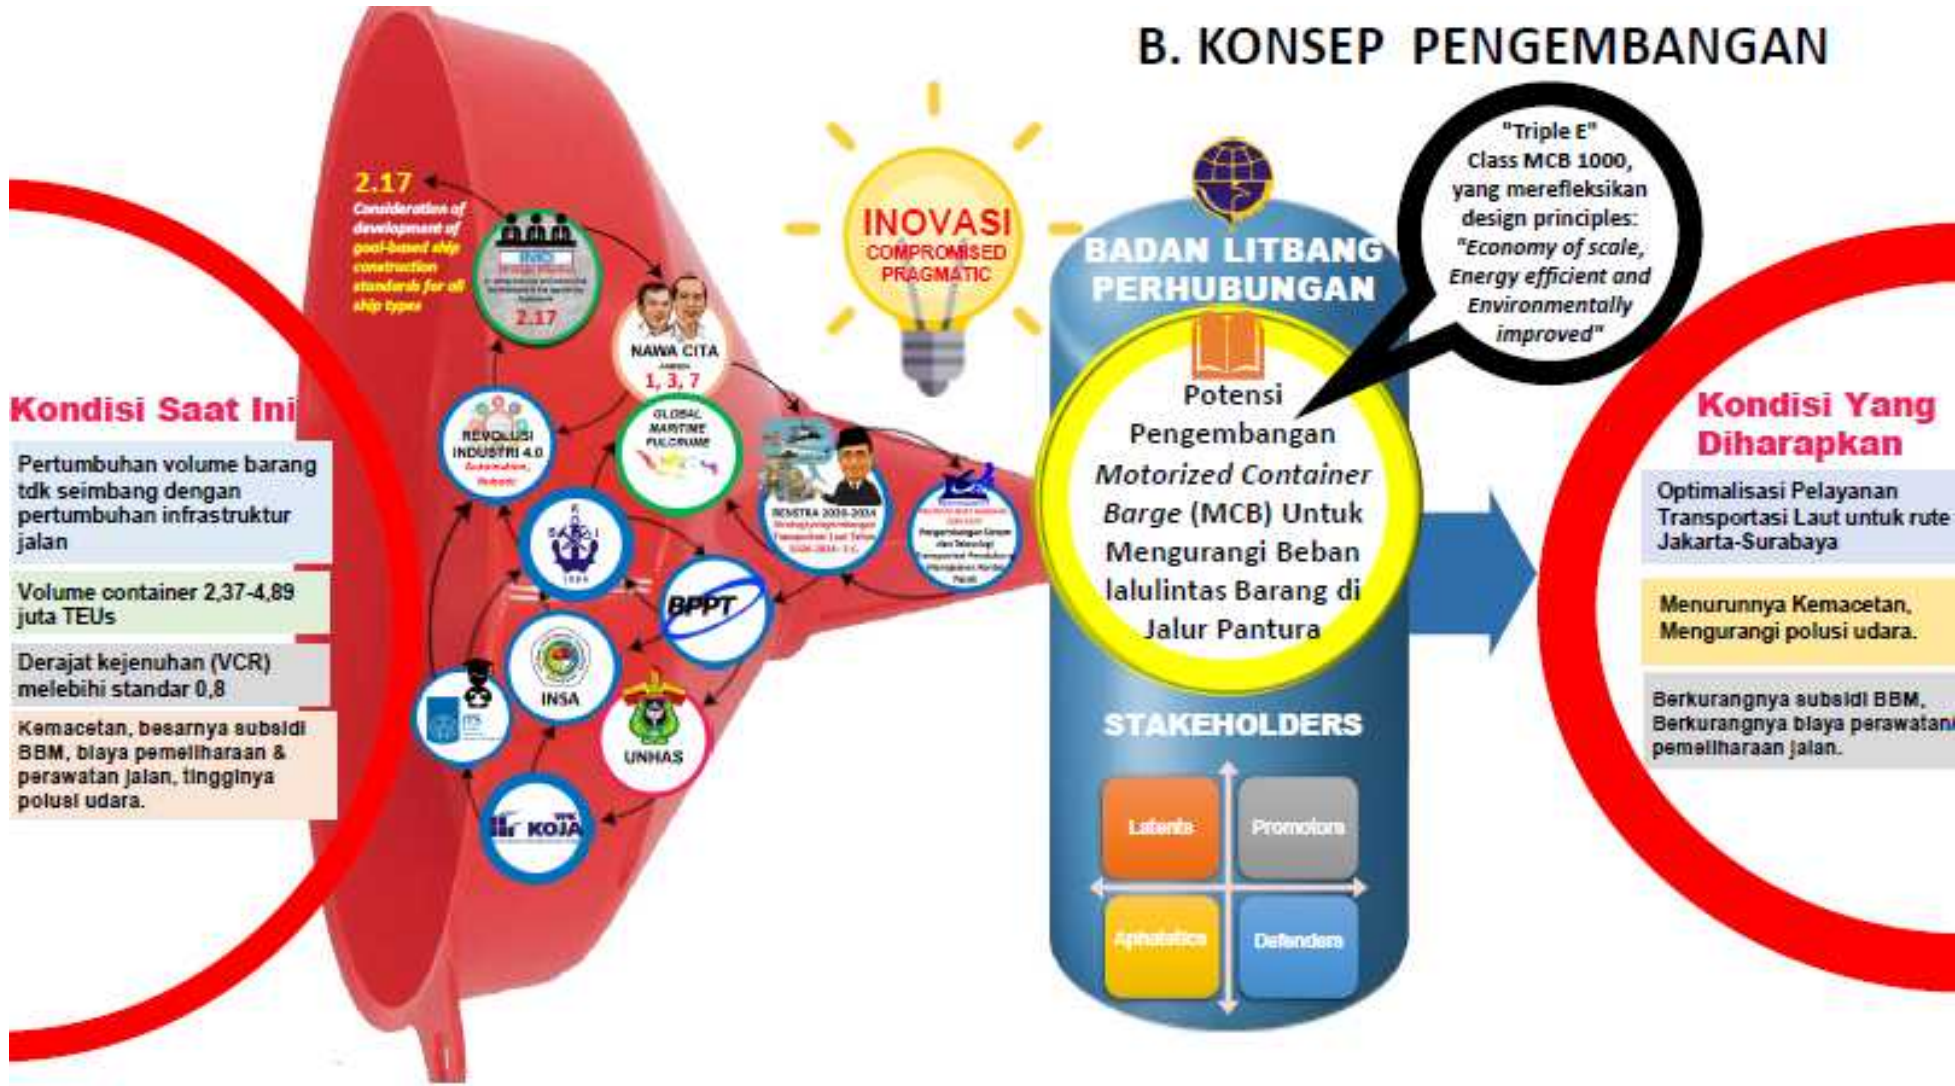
B. KONSEP PENGEMBANGAN

Kondisi Saat Ini

Pertumbuhan volume barang tdk seimbang dengan pertumbuhan infrastruktur jalan

Volume container 2,37-4,89 juta TEUs

Derajat kejenuhan (VCR) melebihi standar 0,8

Kemacetan, besarnya subsidi BBM, biaya pemeliharaan & perawatan jalan, tingginya polusi udara.

2.17
Consideration of development of goal-based ship construction standards for all ship types

2.17

NAWA CITA
1, 3, 7

REVOLUSI INDUSTRI 4.0

GLOBAL MARITIME FULCRUME

RENSTRA 2020-2024

BPPT

INSA

UNHAS

KOJA

INOVASI
COMPROMISED
PRAGMATIC

BADAN LITBANG PERHUBUNGAN

"Triple E" Class MCB 1000, yang merefleksikan design principles: "Economy of scale, Energy efficient and Environmentally improved"

Potensi Pengembangan Motorized Container Barge (MCB) Untuk Mengurangi Beban lalulintas Barang di Jalur Pantura

STAKEHOLDERS

Latents
Promotors
Aphatetics
Defenders

Kondisi Yang Diharapkan

Optimalisasi Pelayanan Transportasi Laut untuk rute Jakarta-Surabaya

Menurunnya Kemacetan, Mengurangi polusi udara.

Berkurangnya subsidi BBM, Berkurangnya biaya perawatan pemeliharaan jalan.